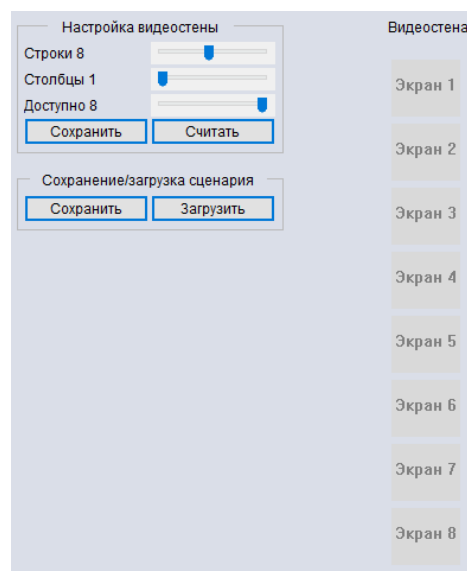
Настройка видеостены

Строки 8

Столбцы 1

Доступно 8

Сохранить

Считать

Сохранение/загрузка сценария

Сохранить

Загрузить

Видеостена

Экран 1

Экран 2

Экран 3

Экран 4

Экран 5

Экран 6

Экран 7

Экран 8